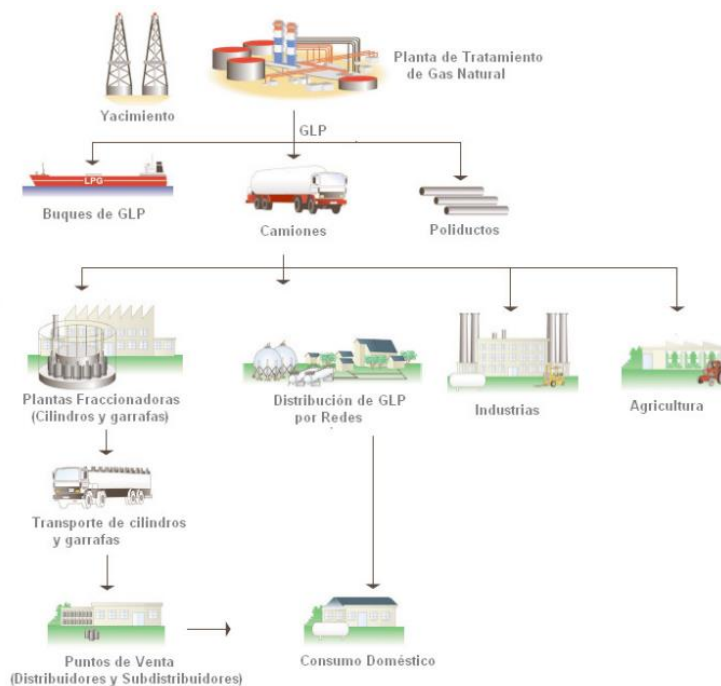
Yacimiento

Planta de Tratamiento de Gas Natural

GLP

LPG

Buques de GLP

Camiones

Poliductos

Plantas Fraccionadoras (Cilindros y garrafas)

Distribución de GLP por Redes

Industrias

Agricultura

Transporte de cilindros y garrafas

Puntos de Venta (Distribuidores y Subdistribuidores)

Consumo Doméstico